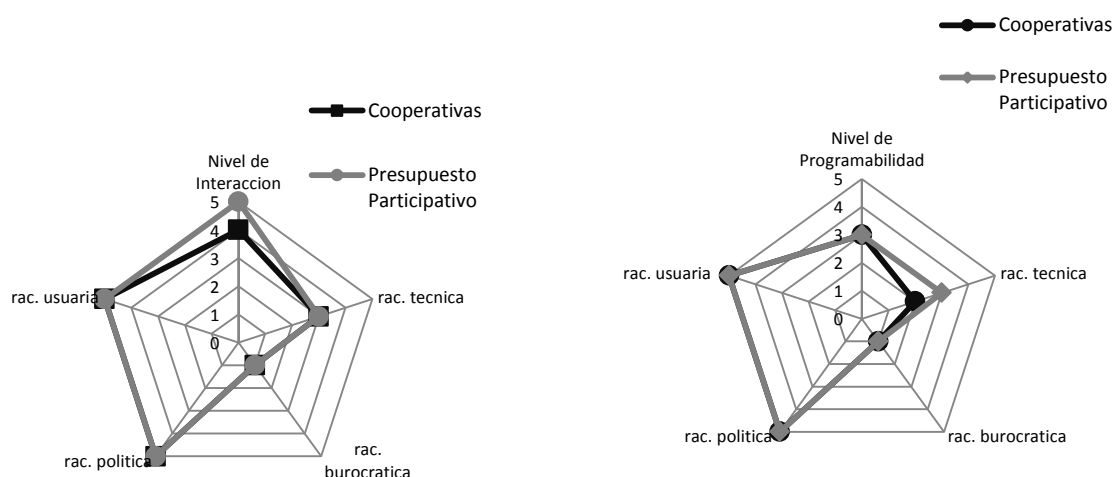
Cooperativas

Presupuesto Participativo

Nivel de Interaccion

5
4
3
2
1
0

rac. usuaria

rac. tecnica

rac. politica

rac. burocratica

Cooperativas

Presupuesto Participativo

Nivel de Programabilidad

5
4
3
2
1
0

rac. usuaria

rac. tecnica

rac. politica

rac. burocratica